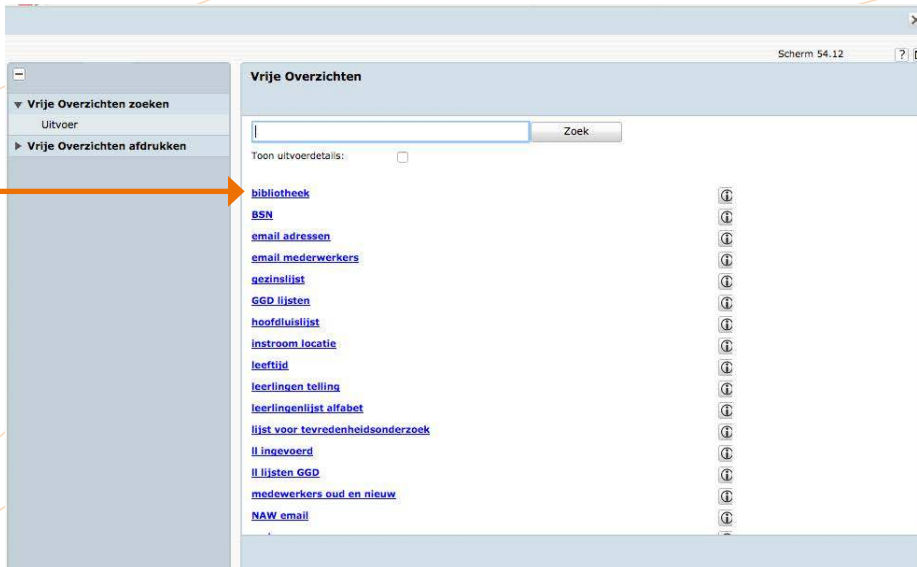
Scherm 54.12

Vrije Overzichten zoeken
Uitvoer
Vrije Overzichten afdrukken

Vrije Overzichten

Zoek
Toon uitvoerdetails:

bibliotheek
BSN
email adressen
email mederwerkers
gezinslijst
GGD lijsten
hoofdluislijst
instroom locatie
leeftijd
leerlingen telling
leerlingenlijst alfabet
lijst voor tevredenheidsonderzoek
ll ingevoerd
ll lijsten GGD
medewerkers oud en nieuw
NAW email
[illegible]